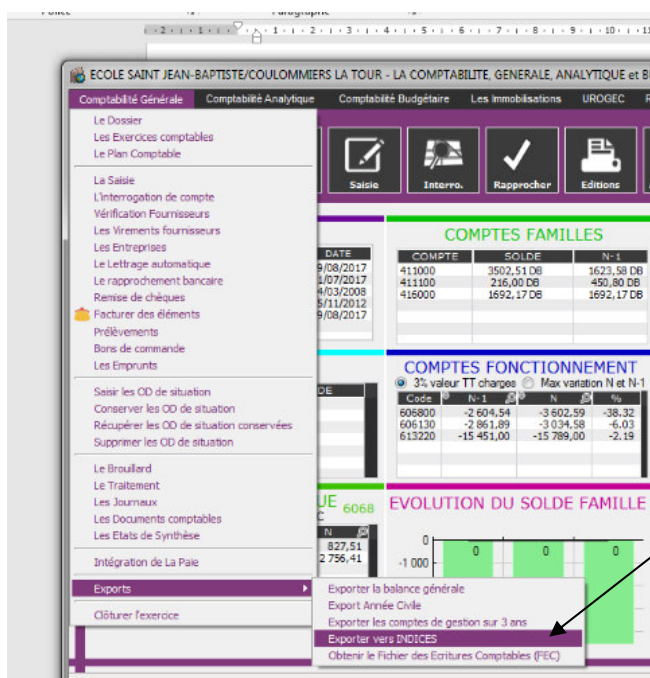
Police Paragraphe

ECOLE SAINT JEAN-BAPTISTE/COULOMMIERS LA TOUR - LA COMPTABILITE, GENERALE, ANALYTIQUE et B

Comptabilité Générale | Comptabilité Analytique | Comptabilité Budgétaire | Les Immobilisations | UROGEC

Le Dossier
Les Exercices comptables
Le Plan Comptable

La Saisie
L'interrogation de compte
Vérification Fournisseurs
Les Virements fournisseurs
Les Entreprises
Le Lettrage automatique
Le rapprochement bancaire
Remise de chèques
Facturer des éléments
Prélèvements
Bons de commande
Les Emprunts

Saisir les OD de situation
Conserver les OD de situation
Récupérer les OD de situation conservées
Supprimer les OD de situation

Le Brouillard
Le Traitement
Les Journaux
Les Documents comptables
Les Etats de Synthèse

Intégration de La Paie

Exports

Clôturer l'exercice

Exporter la balance générale
Export Année Civile
Exporter les comptes de gestion sur 3 ans
Exporter vers INDICES
Obtenir le Fichier des Ecritures Comptables (FEC)

Saisie | Interro. | Rapprocher | Editions

DATE
9/08/2017
1/07/2017
4/03/2008
5/11/2012
9/08/2017

COMPTES FAMILLES

| COMPTE | SOLDE | N-1 |
|---|---|---|
| 411000 | 3502,51 DB | 1623,58 DB |
| 411100 | 216,00 DB | 450,80 DB |
| 416000 | 1692,17 DB | 1692,17 DB |

COMPTES FONCTIONNEMENT
3% valeur TT charges  Max variation N et N-1

| Code | N-1 | N | % |
|---|---|---|---|
| 606800 | -2 604,54 | -3 602,59 | -38.32 |
| 606130 | -2 861,89 | -3 034,58 | -6.03 |
| 613220 | -15 451,00 | -15 789,00 | -2.19 |

DE

UE 6068
C
N
827,51
2 756,41

EVOLUTION DU SOLDE FAMILLE
0
-1 000
0 0 0